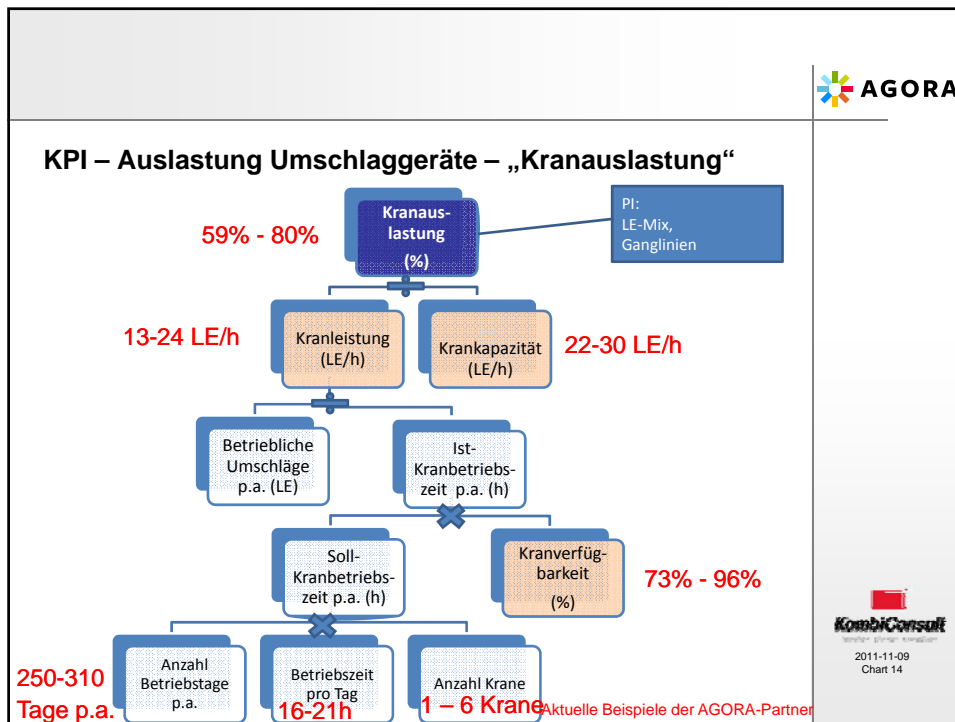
AGORA

KPI – Auslastung Umschlaggeräte – „Kranauslastung“

Kranauslastung (%)

PI: LE-Mix, Ganglinien

59% - 80%

13-24 LE/h

Kranleistung (LE/h)

Krankapazität (LE/h)

22-30 LE/h

Betriebliche Umschläge p.a. (LE)

Ist-Kranbetriebszeit p.a. (h)

Soll-Kranbetriebszeit p.a. (h)

Kranverfügbarkeit (%)

73% - 96%

250-310 Tage p.a.

Anzahl Betriebstage p.a.

Betriebszeit pro Tag

16-21h

Anzahl Krane

1 – 6 Krane

Aktuelle Beispiele der AGORA-Partner

KombiConsult

2011-11-09
Chart 14